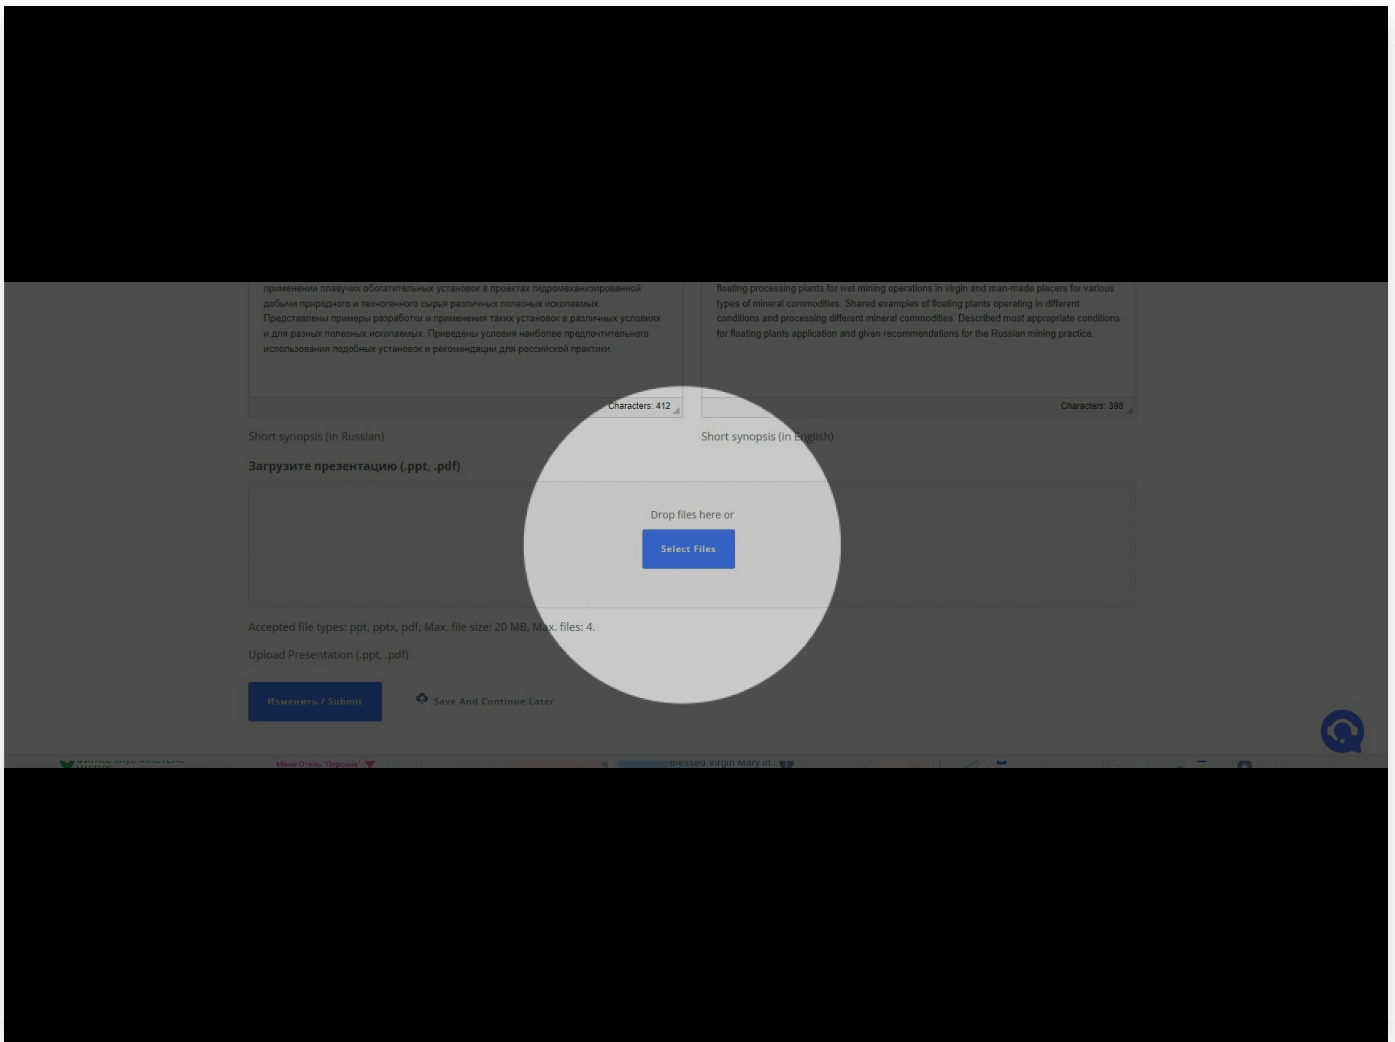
применении плавучих обогатительных установок в проектах гидромеханизированной добычи природного и техногенного сырья различных полезных ископаемых. Представлены примеры разработки и применения таких установок в различных условиях и для разных полезных ископаемых. Приведены условия наиболее предпочтительного использования подобных установок и рекомендации для российской практики.

Characters: 412

Short synopsis (in Russian)

floating processing plants for wet mining operations in virgin and man-made placers for various types of mineral commodities. Shared examples of floating plants operating in different conditions and processing different mineral commodities. Described most appropriate conditions for floating plants application and given recommendations for the Russian mining practice.

Characters: 398

Short synopsis (in English)

Загрузите презентацию (.ppt, .pdf)

Drop files here or

Select Files

Accepted file types: ppt, pptx, pdf, Max. file size: 20 MB, Max. files: 4.

Upload Presentation (.ppt, .pdf)

Изменить / Submit

Save And Continue Later

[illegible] Мини Отель "Персона" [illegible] blessed virgin mary in... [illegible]